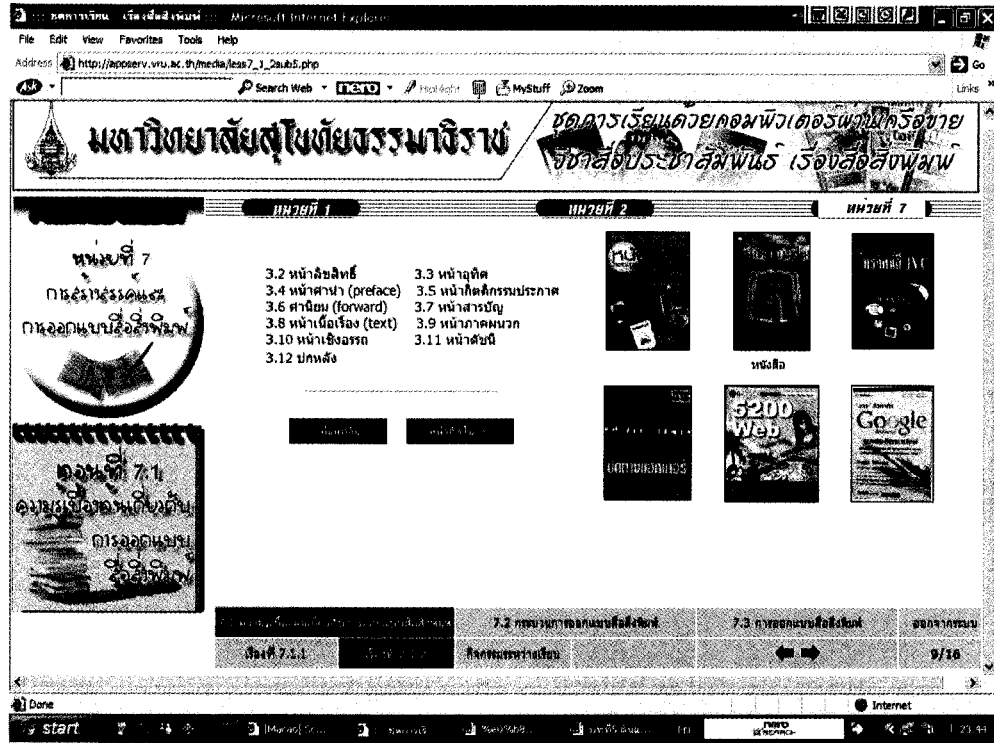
:: หลการเรียน เรื่องสื่อสิ่งพิมพ์ :: - Microsoft Internet Explorer
File Edit View Favorites Tools Help
Address http://appserv.vru.ac.th/media/less7_1_2sub5.php
Go
Links
Search Web nero Highlight MyStuff Zoom

มหาวิทยาลัยสุโขทัยธรรมาธิราช
ชุดการเรียนด้วยคอมพิวเตอร์ผ่านเครือข่าย
วิชาสื่อประชาสัมพันธ์ เรื่องสื่อสิ่งพิมพ์

หน่วยที่ 1
หน่วยที่ 2
หน่วยที่ 7

หน่วยที่ 7
การผลิตสื่อสิ่งพิมพ์
การออกแบบสื่อสิ่งพิมพ์

ตอนที่ 7.1
ความรู้เบื้องต้นเกี่ยวกับ
การออกแบบ
สื่อสิ่งพิมพ์

3.2 หน้าลิขสิทธิ์
3.3 หน้าอุทิศ
3.4 หน้าคำนำ (preface)
3.5 หน้ากิตติกรรมประกาศ
3.6 คำนิยม (forward)
3.7 หน้าสารบัญ
3.8 หน้าเนื้อเรื่อง (text)
3.9 หน้าภาคผนวก
3.10 หน้าเชิงอรรถ
3.11 หน้าดัชนี
3.12 ปกหลัง

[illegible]
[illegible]

หนังสือ
5200 Web
Google

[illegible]
7.2 กระบวนการออกแบบสื่อสิ่งพิมพ์
7.3 การออกแบบสื่อสิ่งพิมพ์
ออกจากระบบ
เรื่องที่ 7.1.1
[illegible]
กิจกรรมระหว่างเรียน
9/16

Done
Internet
start
1:23 PM